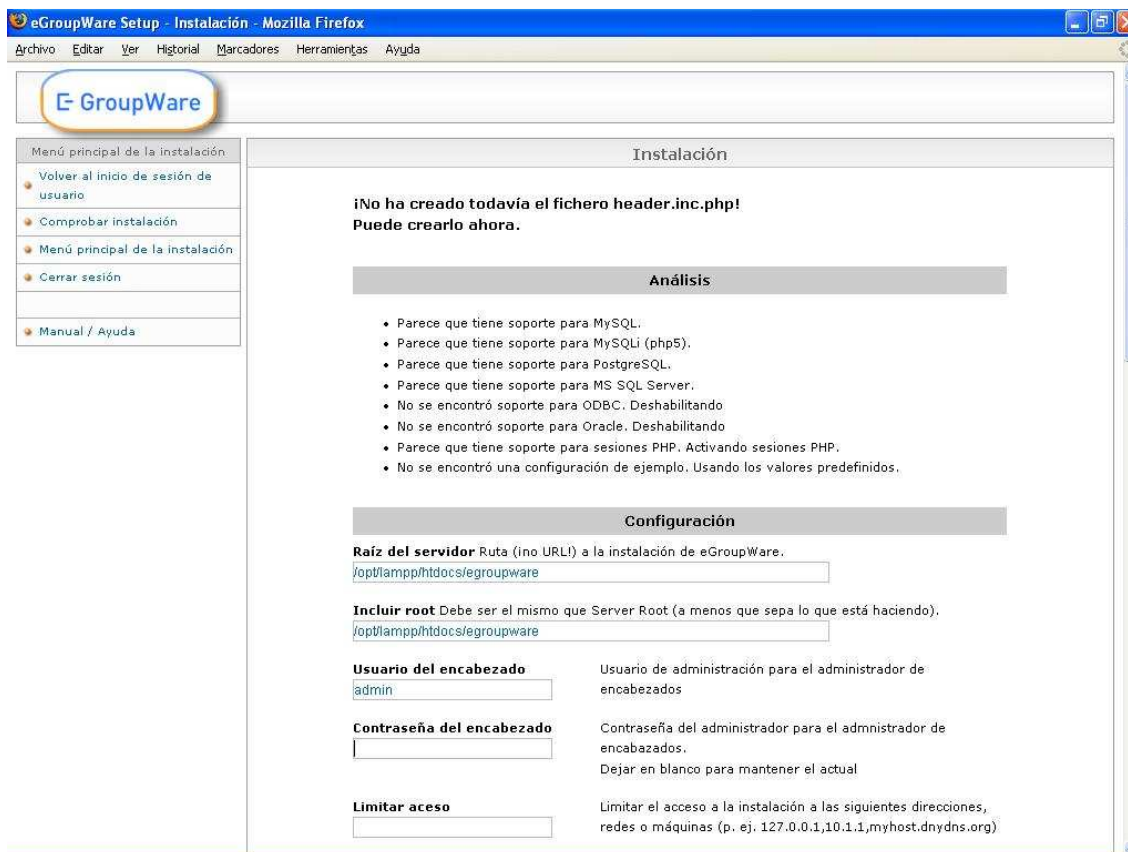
eGroupWare Setup - Instalación - Mozilla Firefox

Archivo Editar Ver Historial Marcadores Herramientas Ayuda

E GroupWare

Menú principal de la instalación

Volver al inicio de sesión de usuario

Comprobar instalación

Menú principal de la instalación

Cerrar sesión

Manual / Ayuda

Instalación

¡No ha creado todavía el fichero header.inc.php!
Puede crearlo ahora.

Análisis

- Parece que tiene soporte para MySQL.
- Parece que tiene soporte para MySQLi (php5).
- Parece que tiene soporte para PostgreSQL.
- Parece que tiene soporte para MS SQL Server.
- No se encontró soporte para ODBC. Deshabilitando
- No se encontró soporte para Oracle. Deshabilitando
- Parece que tiene soporte para sesiones PHP. Activando sesiones PHP.
- No se encontró una configuración de ejemplo. Usando los valores predefinidos.

Configuración

**Raíz del servidor** Ruta (¡no URL!) a la instalación de eGroupWare.

/opt/lampp/htdocs/egroupware

**Incluir root** Debe ser el mismo que Server Root (a menos que sepa lo que está haciendo).

/opt/lampp/htdocs/egroupware

**Usuario del encabezado**

admin

Usuario de administración para el administrador de encabezados

**Contraseña del encabezado**

Contraseña del administrador para el admnistrador de encabazados.
Dejar en blanco para mantener el actual

**Limitar aceso**

Limitar el acceso a la instalación a las siguientes direcciones, redes o máquinas (p. ej. 127.0.0.1,10.1.1,myhost.dnydns.org)